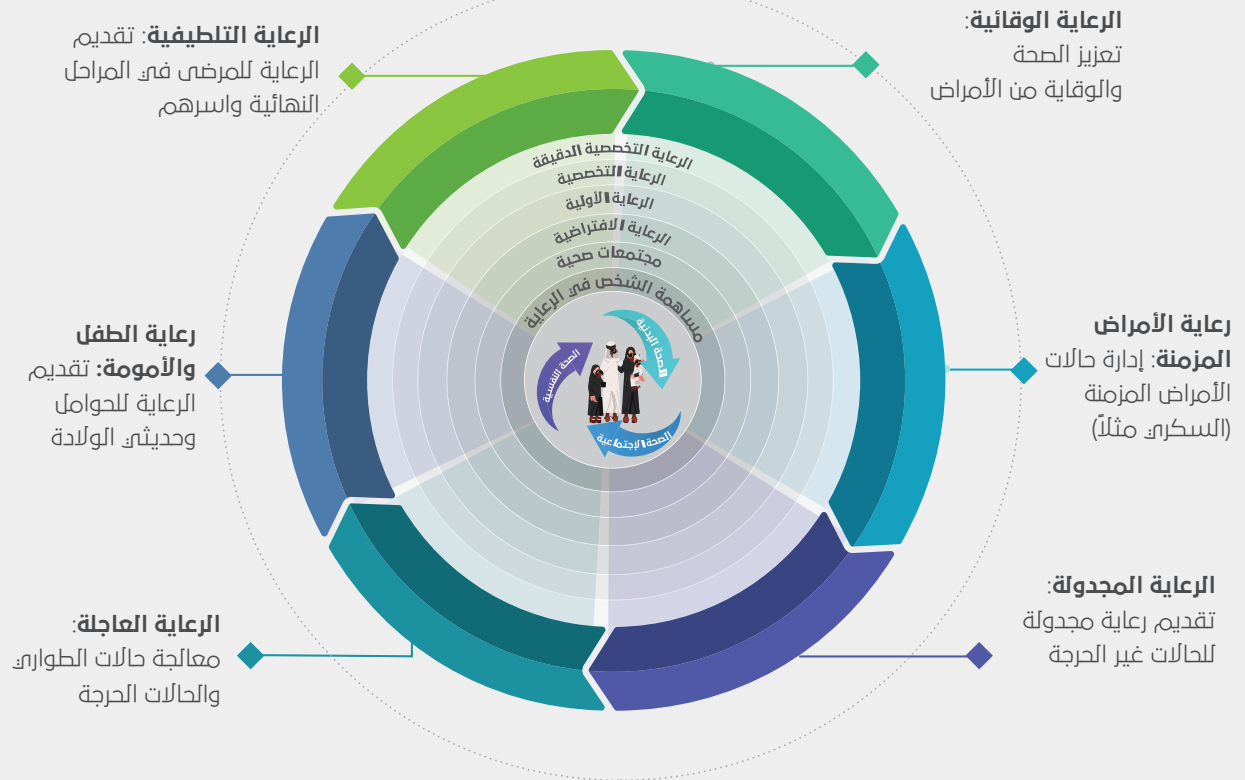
**الرعاية الوقائية**: تعزيز الصحة والوقاية من الأمراض

**الرعاية التلطيفية**: تقديم الرعاية للمرضى في المراحل النهائية واسرهم

الرعاية التخصصية الدقيقة
الرعاية التخصصية
الرعاية الأولية
الرعاية الافتراضية
مجتمعات صحية
مساهمة الشخص في الرعاية

الصحة البدنية
الصحة النفسية
الصحة الإجتماعية

**رعاية الأمراض المزمنة**: إدارة حالات الأمراض المزمنة (السكري مثلاً)

**رعاية الطفل والأمومة**: تقديم الرعاية للحوامل وحديثي الولادة

**الرعاية المجدولة**: تقديم رعاية مجدولة للحالات غير الحرجة

**الرعاية العاجلة**: معالجة حالات الطوارئ والحالات الحرجة